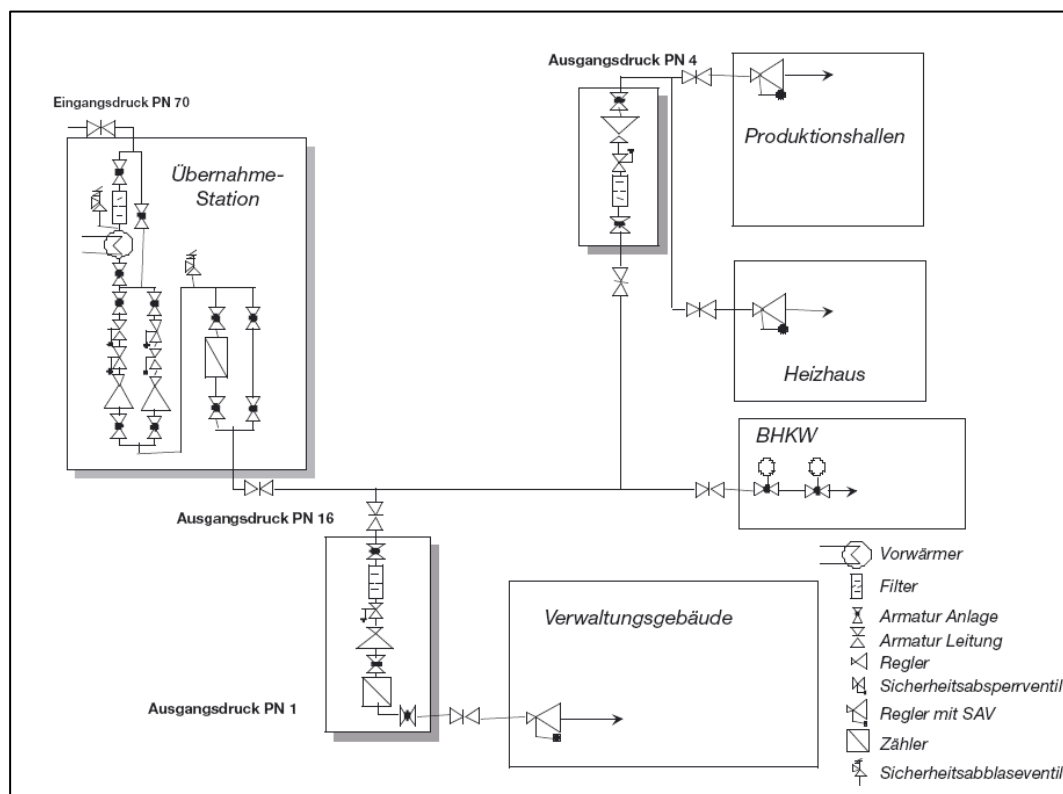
Eingangsdruck PN 70

Übernahme-Station

Ausgangsdruck PN 4

Produktionshallen

Heizhaus

BHKW

Ausgangsdruck PN 16

Ausgangsdruck PN 1

Verwaltungsgebäude

Vorwärmer
Filter
Armatur Anlage
Armatur Leitung
Regler
Sicherheitsabsperrventil
Regler mit SAV
Zähler
Sicherheitsabblaseventil